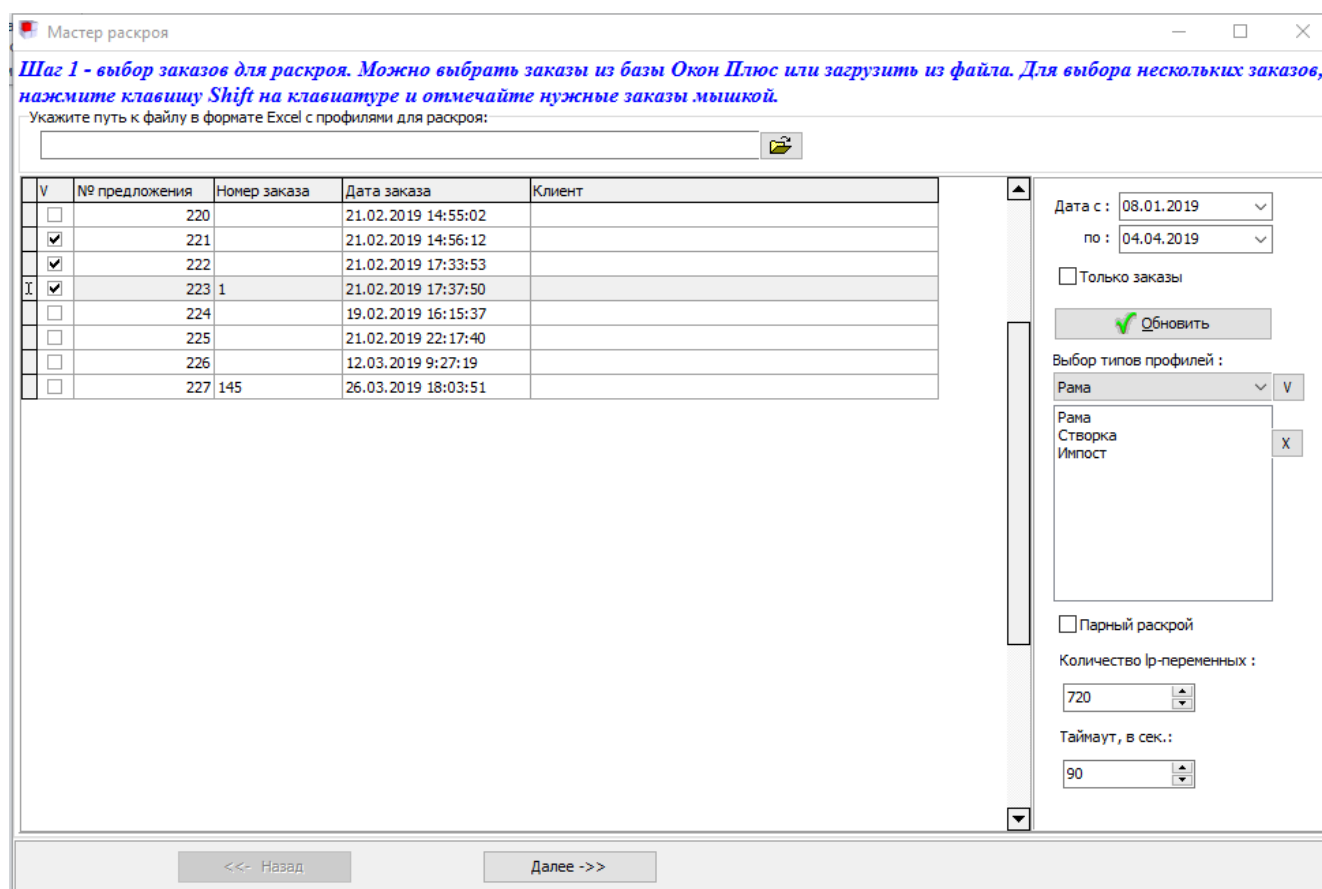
Мастер раскроя

Шаг 1 - выбор заказов для раскроя. Можно выбрать заказы из базы Окон Плюс или загрузить из файла. Для выбора нескольких заказов, нажмите клавишу Shift на клавиатуре и отмечайте нужные заказы мышкой.

Укажите путь к файлу в формате Excel с профилями для раскроя:

| V | № предложения | Номер заказа | Дата заказа | Клиент |
|---|---|---|---|---|
| ☐ | 220 | | 21.02.2019 14:55:02 | |
| ☑ | 221 | | 21.02.2019 14:56:12 | |
| ☑ | 222 | | 21.02.2019 17:33:53 | |
| ☑ | 223 | 1 | 21.02.2019 17:37:50 | |
| ☐ | 224 | | 19.02.2019 16:15:37 | |
| ☐ | 225 | | 21.02.2019 22:17:40 | |
| ☐ | 226 | | 12.03.2019 9:27:19 | |
| ☐ | 227 | 145 | 26.03.2019 18:03:51 | |

Дата с : 08.01.2019
по : 04.04.2019
Только заказы
Обновить
Выбор типов профилей :
Рама
V
Рама
Створка
Импост
X
Парный раскрой
Количество lp-переменных :
720
Таймаут, в сек.:
90

<<- Назад
Далее ->>